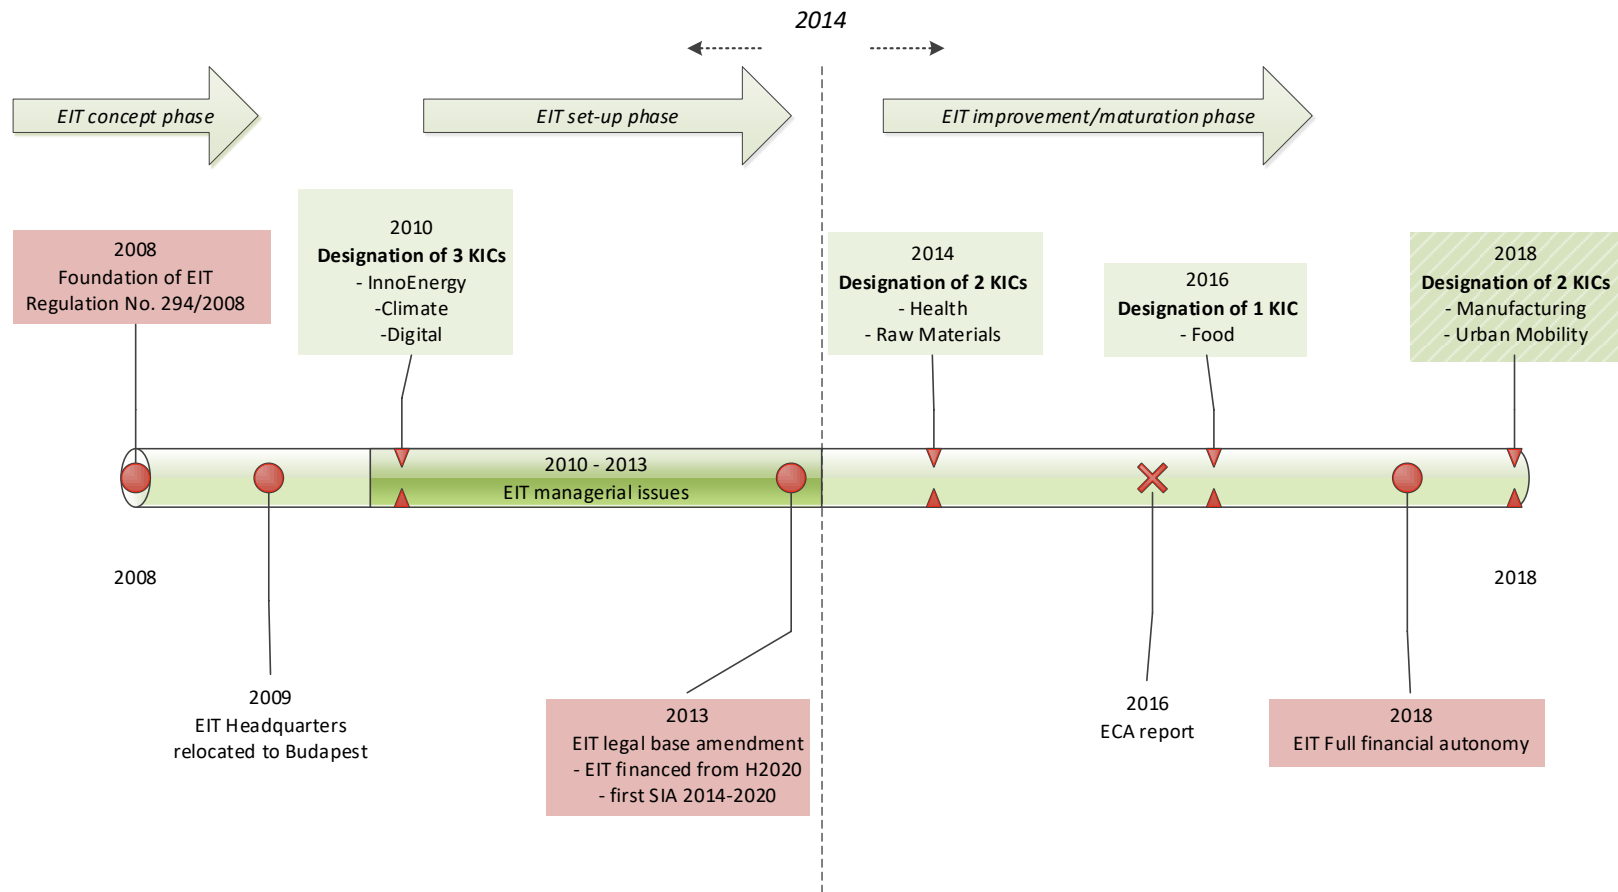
2014

EIT concept phase

EIT set-up phase

EIT improvement/maturation phase

2008
Foundation of EIT
Regulation No. 294/2008

2010
**Designation of 3 KICs**
- InnoEnergy
-Climate
-Digital

2014
**Designation of 2 KICs**
- Health
- Raw Materials

2016
**Designation of 1 KIC**
- Food

2018
**Designation of 2 KICs**
- Manufacturing
- Urban Mobility

2010 - 2013
EIT managerial issues

2008

2018

2009
EIT Headquarters
relocated to Budapest

2013
EIT legal base amendment
- EIT financed from H2020
- first SIA 2014-2020

2016
ECA report

2018
EIT Full financial autonomy